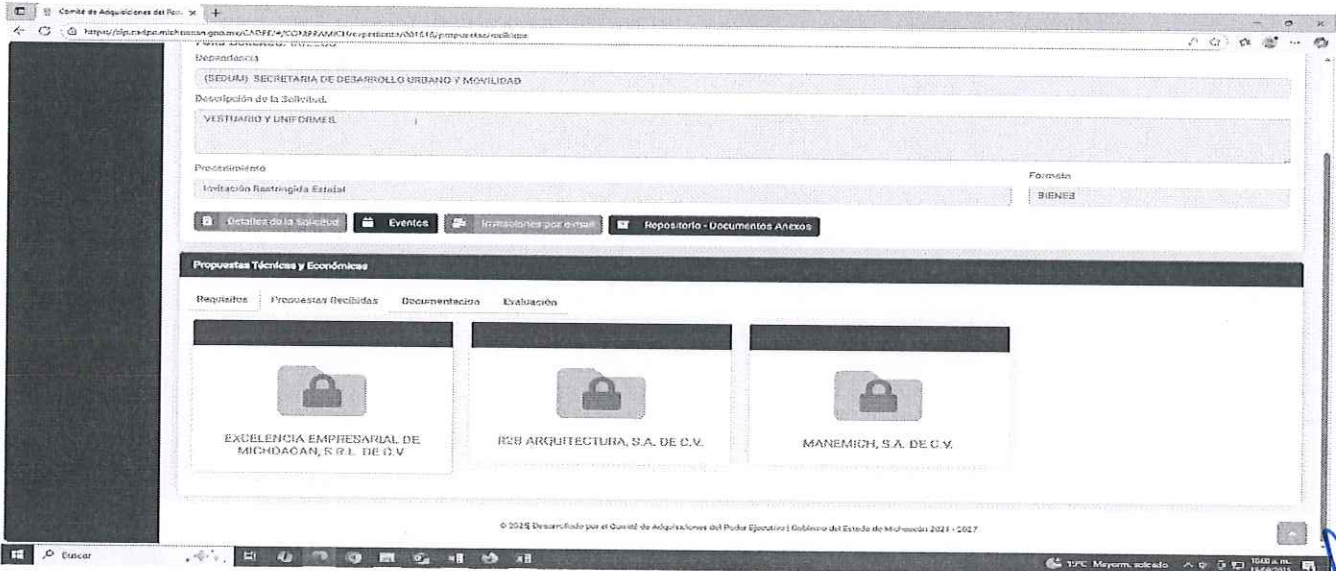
Comité de Adquisiciones del Pod... ×

https://sip.cadpe.michoacan.gob.mx/CADPE/#/COMPRAMICH/expediente/001510/propuestas/recibidas

Dependencia

(SEDUM) SECRETARIA DE DESARROLLO URBANO Y MOVILIDAD

Descripción de la Solicitud.

VESTUARIO Y UNIFORMES

Procedimiento

Invitación Restringida Estatal

Formato

BIENES

Detalles de la Solicitud

Eventos

Invitaciones por email

Repositorio - Documentos Anexos

Propuestas Técnicas y Económicas

Requisitos

Propuestas Recibidas

Documentación

Evaluación

EXCELENCIA EMPRESARIAL DE MICHOACAN, S.R.L. DE C.V.

R2B ARQUITECTURA, S.A. DE C.V.

MANEMICH, S.A. DE C.V.

© 2025 Desarrollado por el Comité de Adquisiciones del Poder Ejecutivo | Gobierno del Estado de Michoacán 2021 - 2027

Buscar

19°C Mayorm. soleado

10:40 a. m.